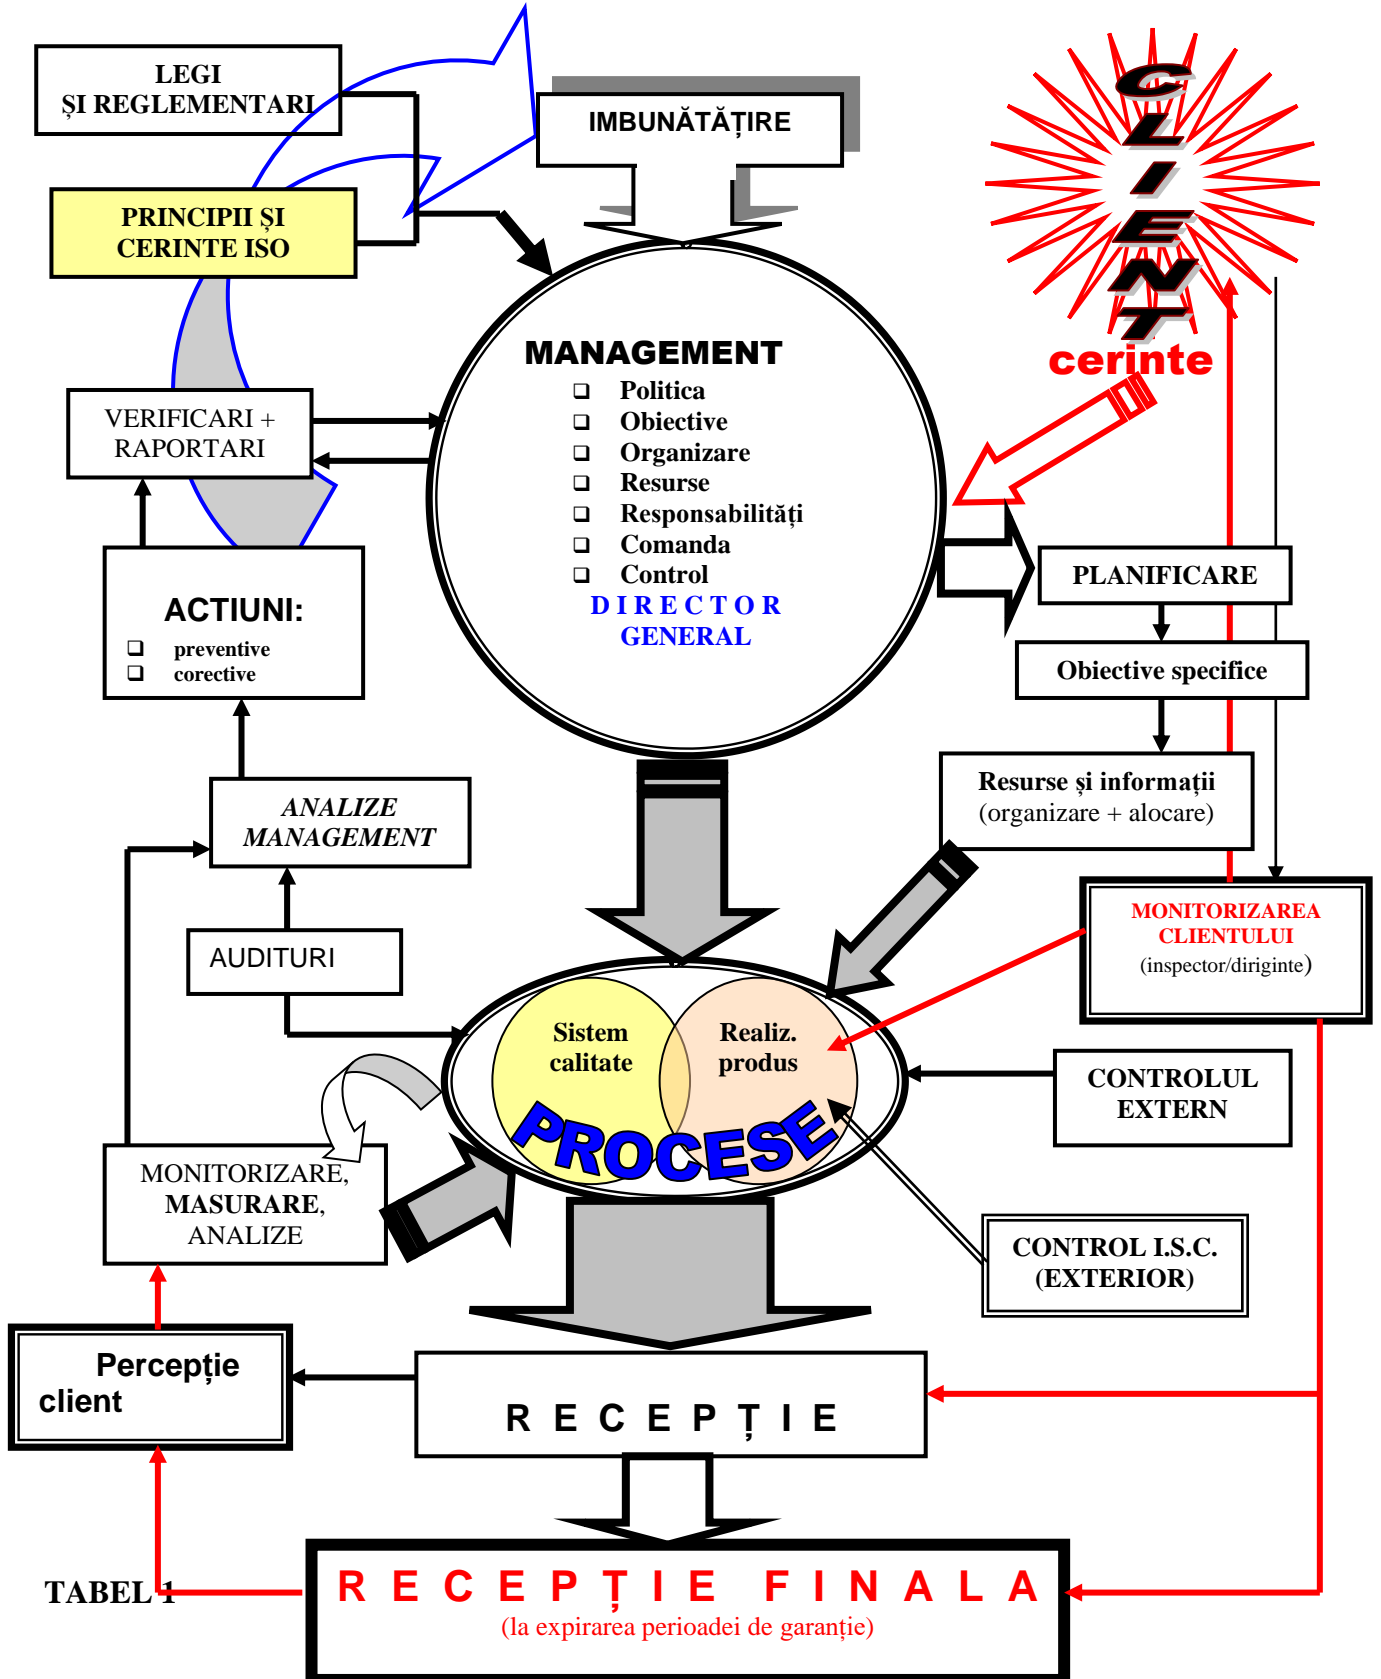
LEGI
ŞI REGLEMENTARI

IMBUNĂTĂȚIRE

CLIENT

PRINCIPII ŞI
CERINTE ISO

cerinte

MANAGEMENT
❑ Politica
❑ Obiective
❑ Organizare
❑ Resurse
❑ Responsabilități
❑ Comanda
❑ Control
DIRECTOR
GENERAL

VERIFICARI +
RAPORTARI

ACTIUNI:
❑ preventive
❑ corective

PLANIFICARE

Obiective specifice

Resurse şi informații
(organizare + alocare)

ANALIZE
MANAGEMENT

AUDITURI

MONITORIZAREA
CLIENTULUI
(inspector/diriginte)

Sistem
calitate

Realiz.
produs

PROCESE

CONTROLUL
EXTERN

MONITORIZARE,
MASURARE,
ANALIZE

CONTROL I.S.C.
(EXTERIOR)

Percepție
client

RECEPȚIE

TABEL 1

RECEPȚIE FINALA
(la expirarea perioadei de garanție)